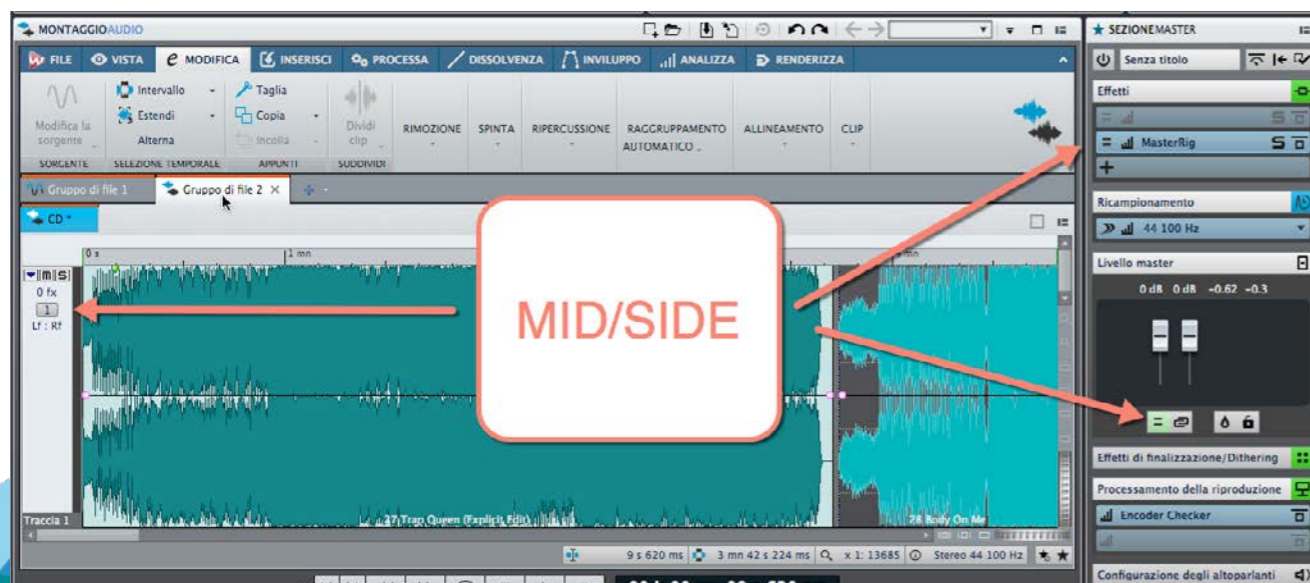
MONTAGGIOAUDIO

FILE VISTA MODIFICA INSERISCI PROCESSA DISSOLVENZA INVILUPPO ANALIZZA RENDERIZZA

Modifica la sorgente
SORGENTE
Intervallo
Estendi
Alterna
SELEZIONE TEMPORALE
Taglia
Copia
Incolla
APPUNTI
Dividi clip
SUDDIVIDI
RIMOZIONE
SPINTA
RIPERCUSSIONE
RAGGRUPPAMENTO AUTOMATICO
ALLINEAMENTO
CLIP

Gruppo di file 1
Gruppo di file 2

CD

0 s
1 mn
mn

0 fx
1
Lf : Rf

MID/SIDE

Traccia 1
27 Trap Queen (Explicit Edit)
28 Body On Me

9 s 620 ms
3 mn 42 s 224 ms
x 1: 13685
Stereo 44 100 Hz

SEZIONEMASTER
Senza titolo
Effetti
MasterRig
Ricampionamento
44 100 Hz
Livello master
0 dB 0 dB -0.62 -0.3
Effetti di finalizzazione/Dithering
Processamento della riproduzione
Encoder Checker
Configurazione degli altoparlanti